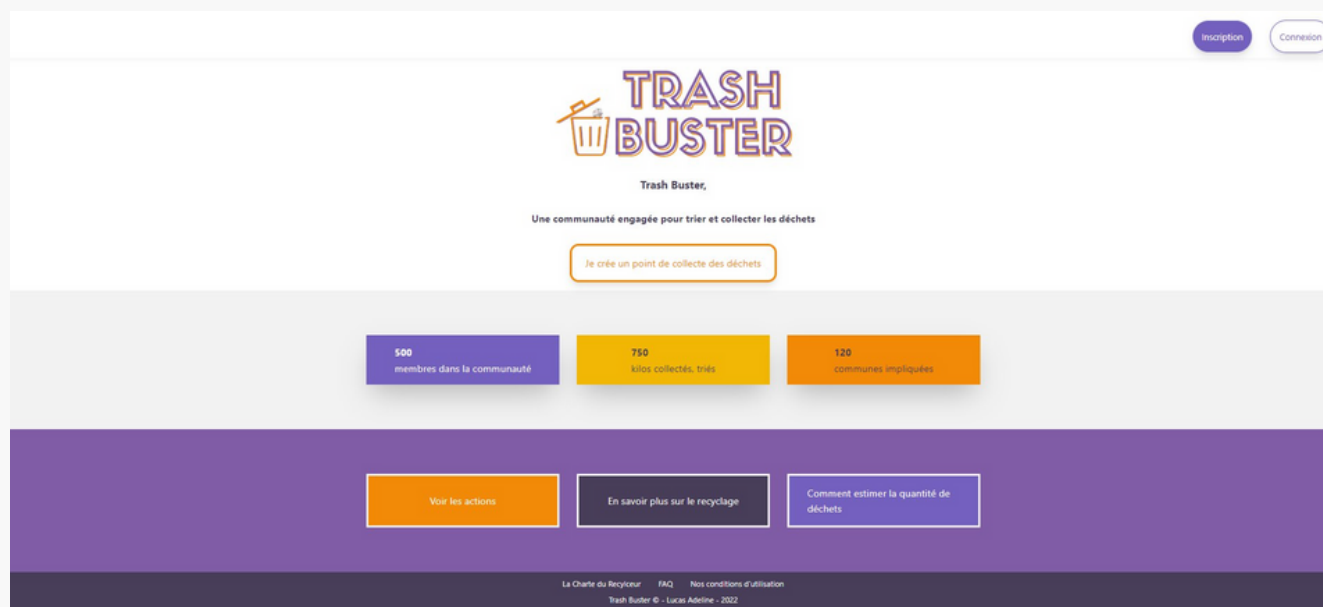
Inscription

Connexion

TRASH BUSTER

Trash Buster,

Une communauté engagée pour trier et collecter les déchets

Je crée un point de collecte des déchets

500
membres dans la communauté

750
kilos collectés, triés

120
communes impliquées

Voir les actions

En savoir plus sur le recyclage

Comment estimer la quantité de déchets

La Charte du Recylceur FAQ Nos conditions d'utilisation

Trash Buster © - Lucas Adeline - 2022